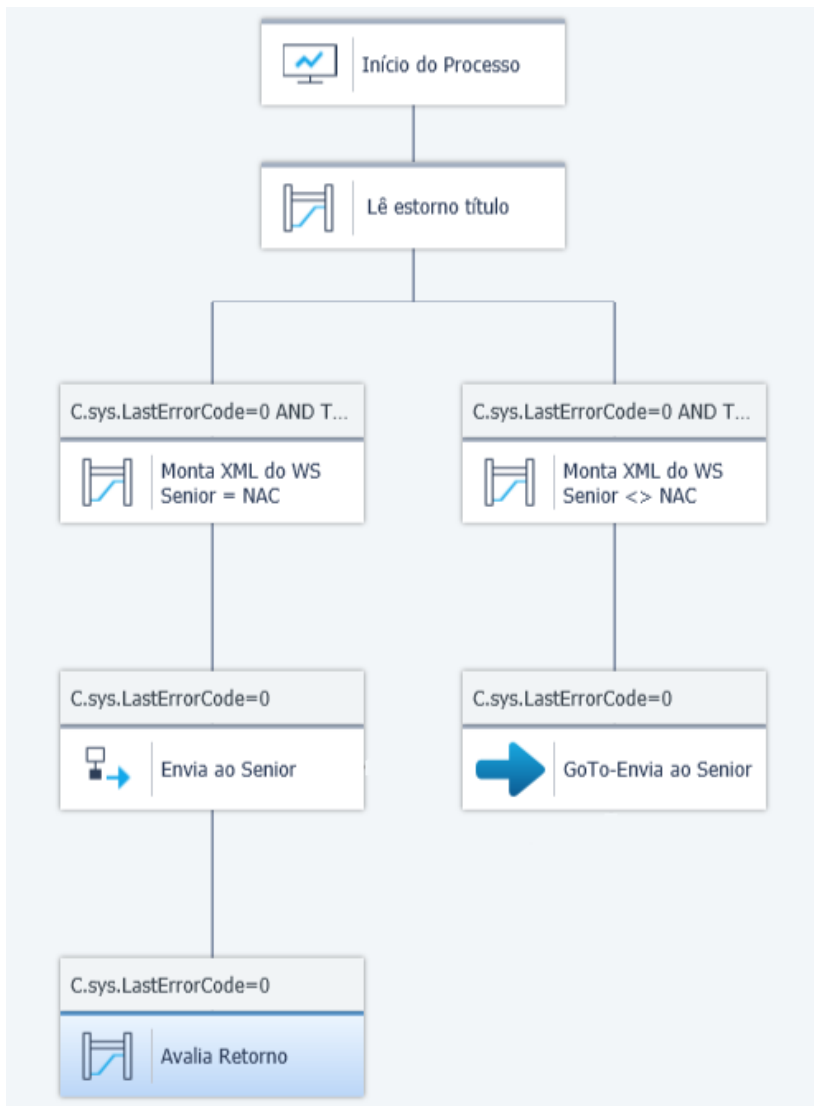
Início do Processo

Lê estorno título

C.sys.LastErrorCode=0 AND T...

Monta XML do WS Senior = NAC

C.sys.LastErrorCode=0 AND T...

Monta XML do WS Senior <> NAC

C.sys.LastErrorCode=0

Envia ao Senior

C.sys.LastErrorCode=0

GoTo-Envia ao Senior

C.sys.LastErrorCode=0

Avalia Retorno